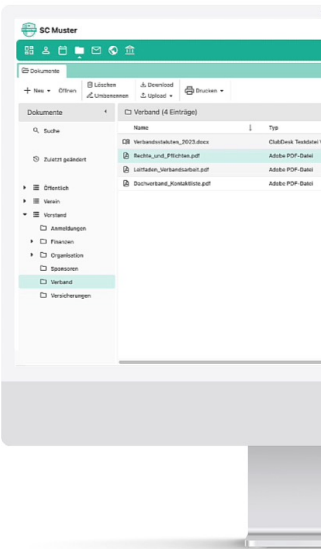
SC Muster

Dokumente

+ Neu ▾ Öffnen
Löschen
Umbenennen
Download
Upload ▾
Drucken ▾

Dokumente
Suche
Zuletzt geändert
Öffentlich
Verein
Vorstand
Anmeldungen
Finanzen
Organisation
Sponsoren
Verband
Versicherungen

Verband (4 Einträge)

| Name | Typ |
|---|---|
| Verbandsaktien_2023.docx | ClubDesk Textdatei |
| Rechte_und_Pflichten.pdf | Adobe PDF-Datei |
| Leitfaden_Verbandsarbeit.pdf | Adobe PDF-Datei |
| Dachverband_Kontaktliste.pdf | Adobe PDF-Datei |